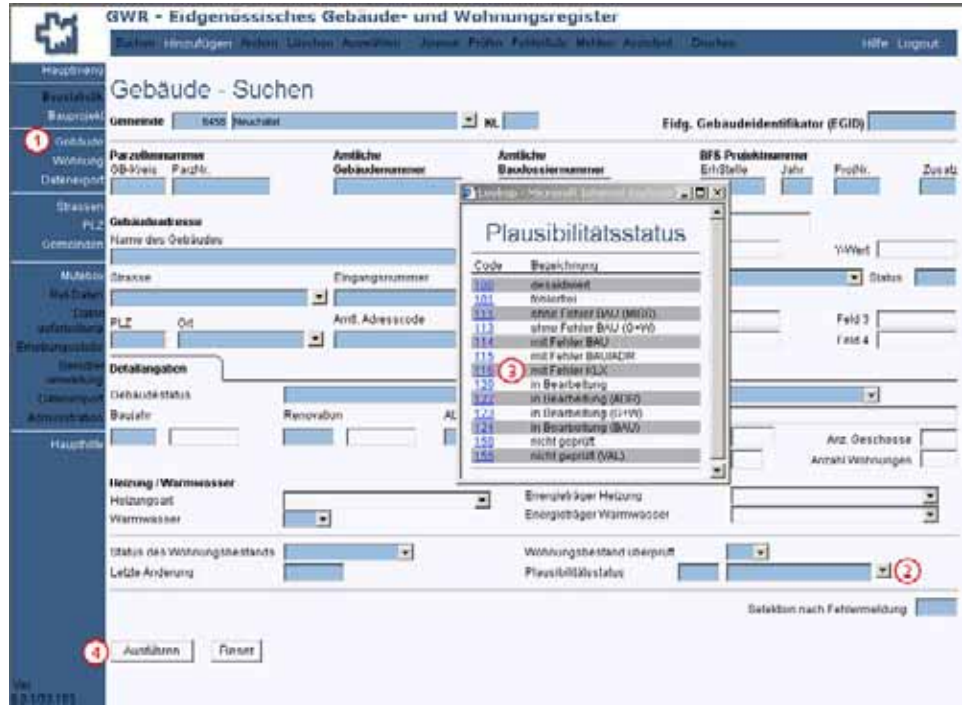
GWR - Eidgenössisches Gebäude- und Wohnungsregister

Suchen Hinzufügen Ändern Löschen Auswählen Journal Prüfen Fehlerliste Melden Ausdruck Drucken Hilfe Logout

Hauptmenü
Baustatistik
Bauprojekt
1 Gebäude
Wohnung
Datenexport
Strassen
PLZ
Gemeinden
Mutation
Ref.Daten
Daten aufbereitung
Erhebungsstatus
Berichte
Datenimport
Administration
Haupthilfe
Ver. 8.3.1/03.183

Gebäude - Suchen

Gemeinde 6458 Neuchâtel KL

Eidg. Gebäudeidentifikator (EGID)

Parzellennummer
GB-Kreis ParzNr.
Amtliche Gebäudenummer
Amtliche Baudossiernummer
BFS Projektnummer
ErhStelle Jahr ProjNr. Zusatz

Gebäudeadresse
Name des Gebäudes
Strasse
Eingangsnummer
PLZ Ort
Amtl. Adresscode
Y-Wert
Status
Feld 3
Feld 4

Detailangaben
Gebäudestatus
Baujahr Renovation
Anz. Geschosse
Anzahl Wohnungen

Heizung / Warmwasser
Heizungsart
Warmwasser
Energieträger Heizung
Energieträger Warmwasser

Status des Wohnungsbestands
Letzte Änderung
Wohnungsbestand überprüft
Plausibilitätsstatus 2

Selektion nach Fehlermeldung

4 Ausführen Reset

Desktop - Microsoft Internet Explorer

Plausibilitätsstatus

| Code | Bezeichnung |
|---|---|
| 100 | desaktiviert |
| 101 | fehlerfrei |
| 111 | ohne Fehler BAU (MEG) |
| 113 | ohne Fehler BAU (G+W) |
| 114 | mit Fehler BAU |
| 115 | mit Fehler BAU/ADR |
| 116 3 | mit Fehler KLX |
| 120 | in Bearbeitung |
| 122 | in Bearbeitung (ADR) |
| 123 | in Bearbeitung (G+W) |
| 124 | in Bearbeitung (BAU) |
| 150 | nicht geprüft |
| 155 | nicht geprüft (VAL) |